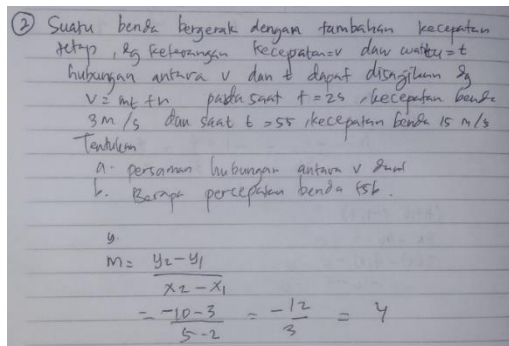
② Suatu benda bergerak dengan tambahan kecepatan tetap, dg keterangan kecepatan = v dan waktu = t hubungan antara v dan t dapat disajikan dg $v = mt + n$ pada saat $t = 2s$, kecepatan benda $3 m/s$ dan saat $t = 5s$, kecepatan benda $15 m/s$

Tentukan
a. persamaan hubungan antara v dan t
b. Berapa percepatan benda tsb.

y.
$m = \frac{y_2 - y_1}{x_2 - x_1}$
$= \frac{-10 - 3}{5 - 2} = \frac{-12}{3} = 4$